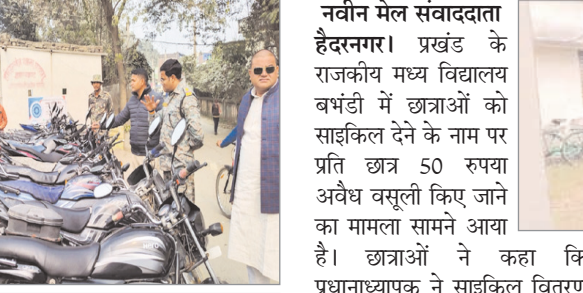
नवीन मेल संवाददाता हैदरनगर। प्रखंड के राजकीय मध्य विद्यालय बभंडी में छात्राओं को साइकिल देने के नाम पर प्रति छात्र 50 रुपया अवैध वसूली किए जाने का मामला सामने आया है। छात्राओं ने कहा कि प्रधानाध्यापक ने साइकिल वितरण